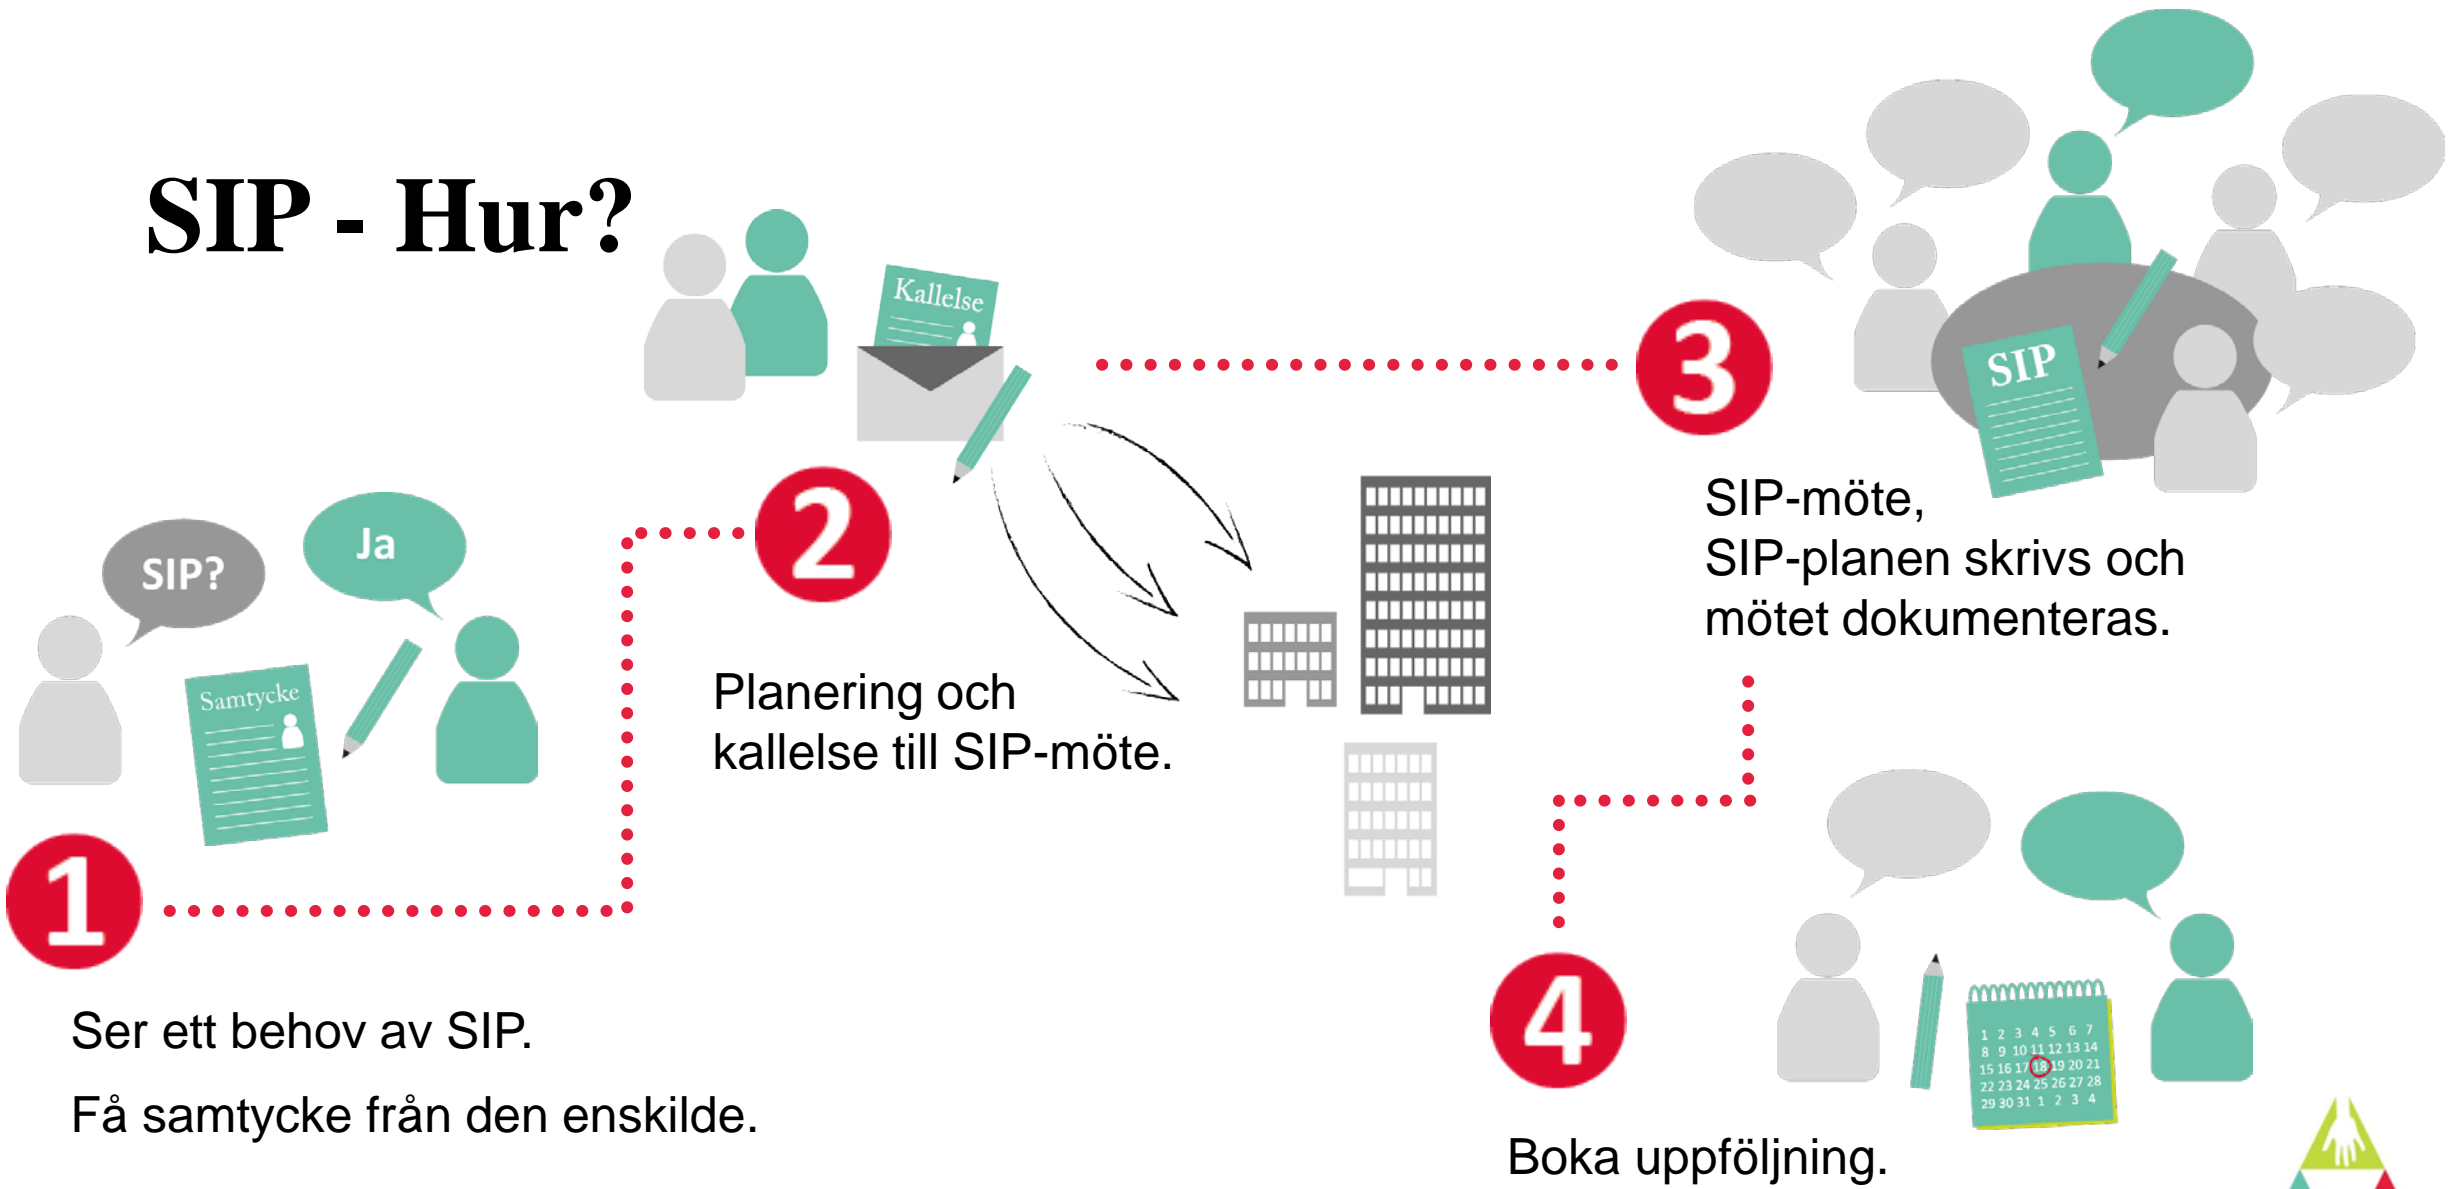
SIP - Hur?

Kallelse

3

SIP

SIP-möte,
SIP-planen skrivs och mötet dokumenteras.

2

SIP?

Ja

Samtycke

Planering och kallelse till SIP-möte.

1

Ser ett behov av SIP.

Få samtycke från den enskilde.

4

1 2 3 4 5 6 7
8 9 10 11 12 13 14
15 16 17 18 19 20 21
22 23 24 25 26 27 28
29 30 31 1 2 3 4

Boka uppföljning.